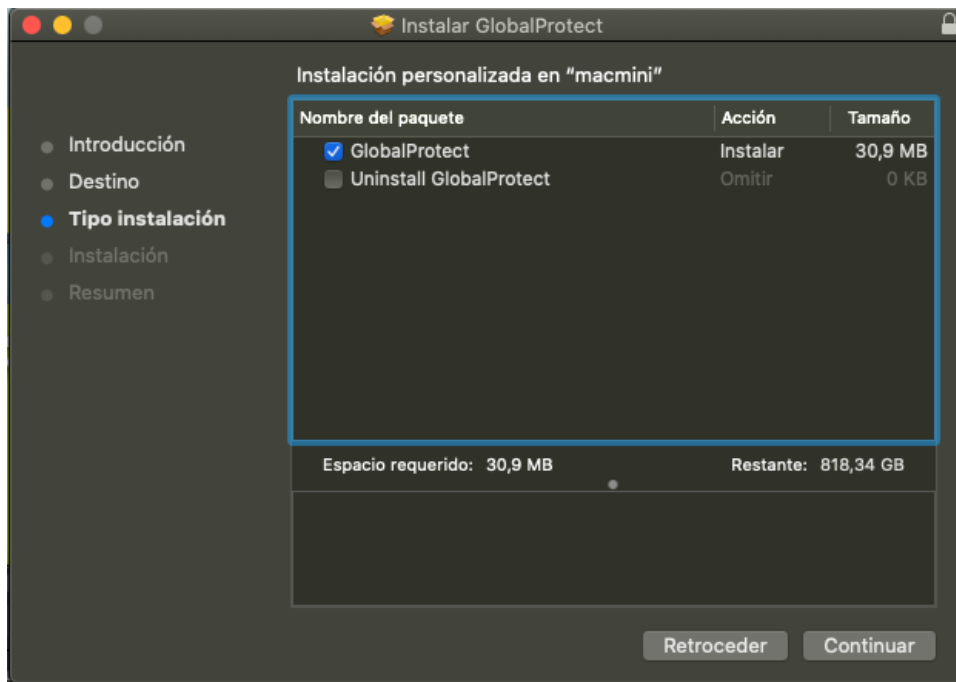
Instalar GlobalProtect

Instalación personalizada en "macmini"

Introducción
Destino
Tipo instalación
Instalación
Resumen

| Nombre del paquete | Acción | Tamaño |
|---|---|---|
| GlobalProtect | Instalar | 30,9 MB |
| Uninstall GlobalProtect | Omitir | 0 KB |

Espacio requerido: 30,9 MB

Restante: 818,34 GB

Retroceder

Continuar